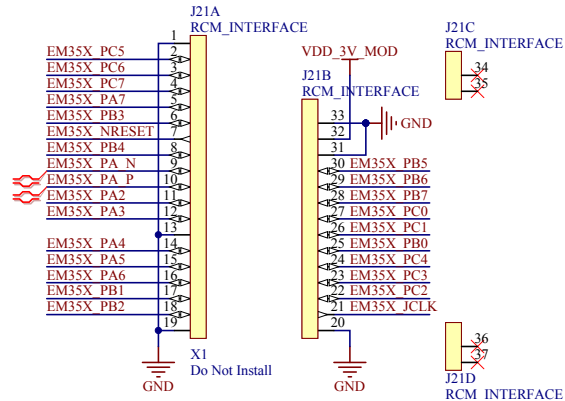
J21A
RCM_INTERFACE

1
EM35X_PC5 2
EM35X_PC6 3
EM35X_PC7 4
EM35X_PA7 5
EM35X_PB3 6
EM35X_NRESET 7
EM35X_PB4 8
EM35X_PA_N 9
EM35X_PA_P 10
EM35X_PA2 11
EM35X_PA3 12
13
EM35X_PA4 14
EM35X_PA5 15
EM35X_PA6 16
EM35X_PB1 17
EM35X_PB2 18
19

GND

X1
Do Not Install

VDD_3V_MOD

J21B
RCM_INTERFACE

33
32
31
GND
30 EM35X_PB5
29 EM35X_PB6
28 EM35X_PB7
27 EM35X_PC0
26 EM35X_PC1
25 EM35X_PB0
24 EM35X_PC4
23 EM35X_PC3
22 EM35X_PC2
21 EM35X_JCLK
20

GND

J21C
RCM_INTERFACE
34
35

36
37
J21D
RCM_INTERFACE